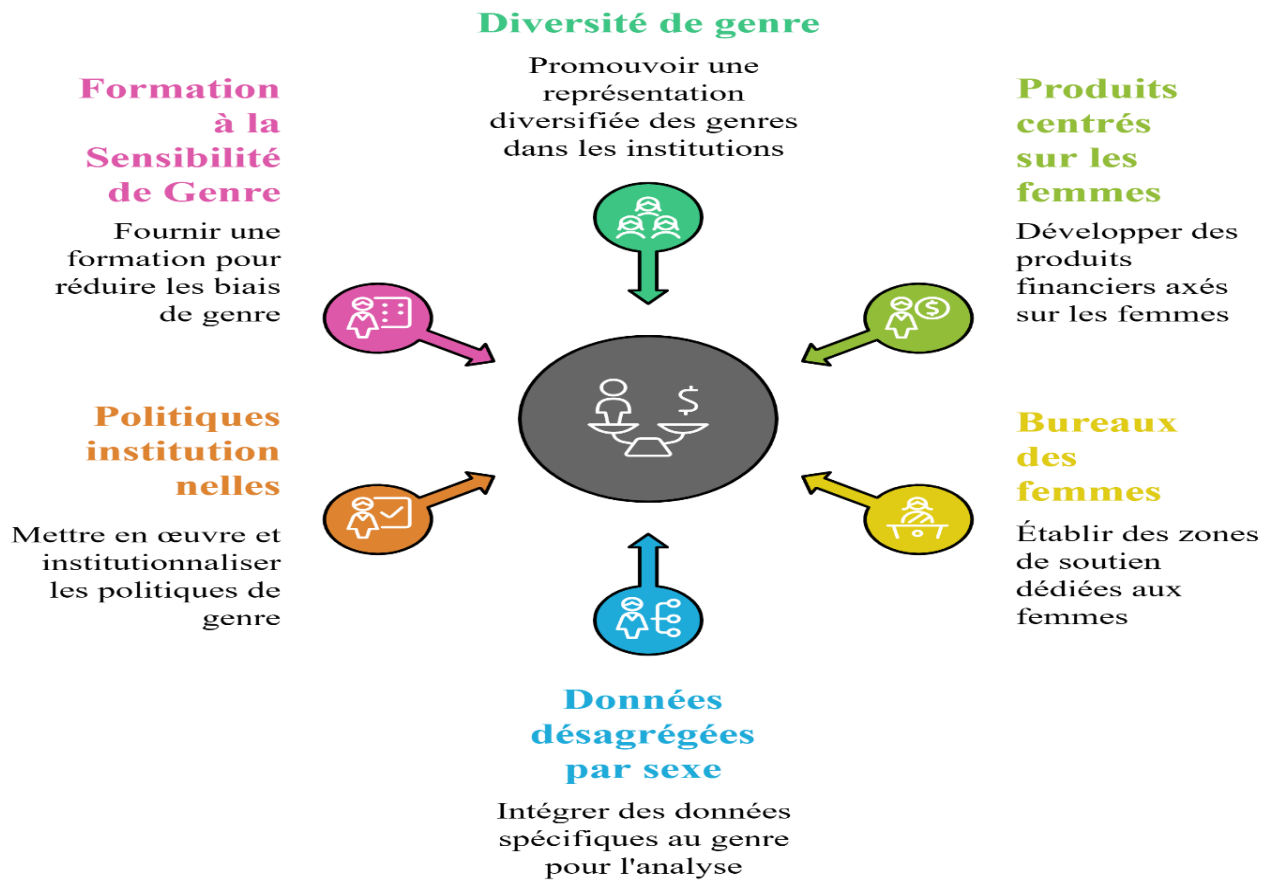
Diversité de genre

Promouvoir une représentation diversifiée des genres dans les institutions

Formation à la Sensibilité de Genre

Fournir une formation pour réduire les biais de genre

Produits centrés sur les femmes

Développer des produits financiers axés sur les femmes

Politiques institution nelles

Mettre en œuvre et institutionnaliser les politiques de genre

Bureaux des femmes

Établir des zones de soutien dédiées aux femmes

Données désagrégées par sexe

Intégrer des données spécifiques au genre pour l'analyse